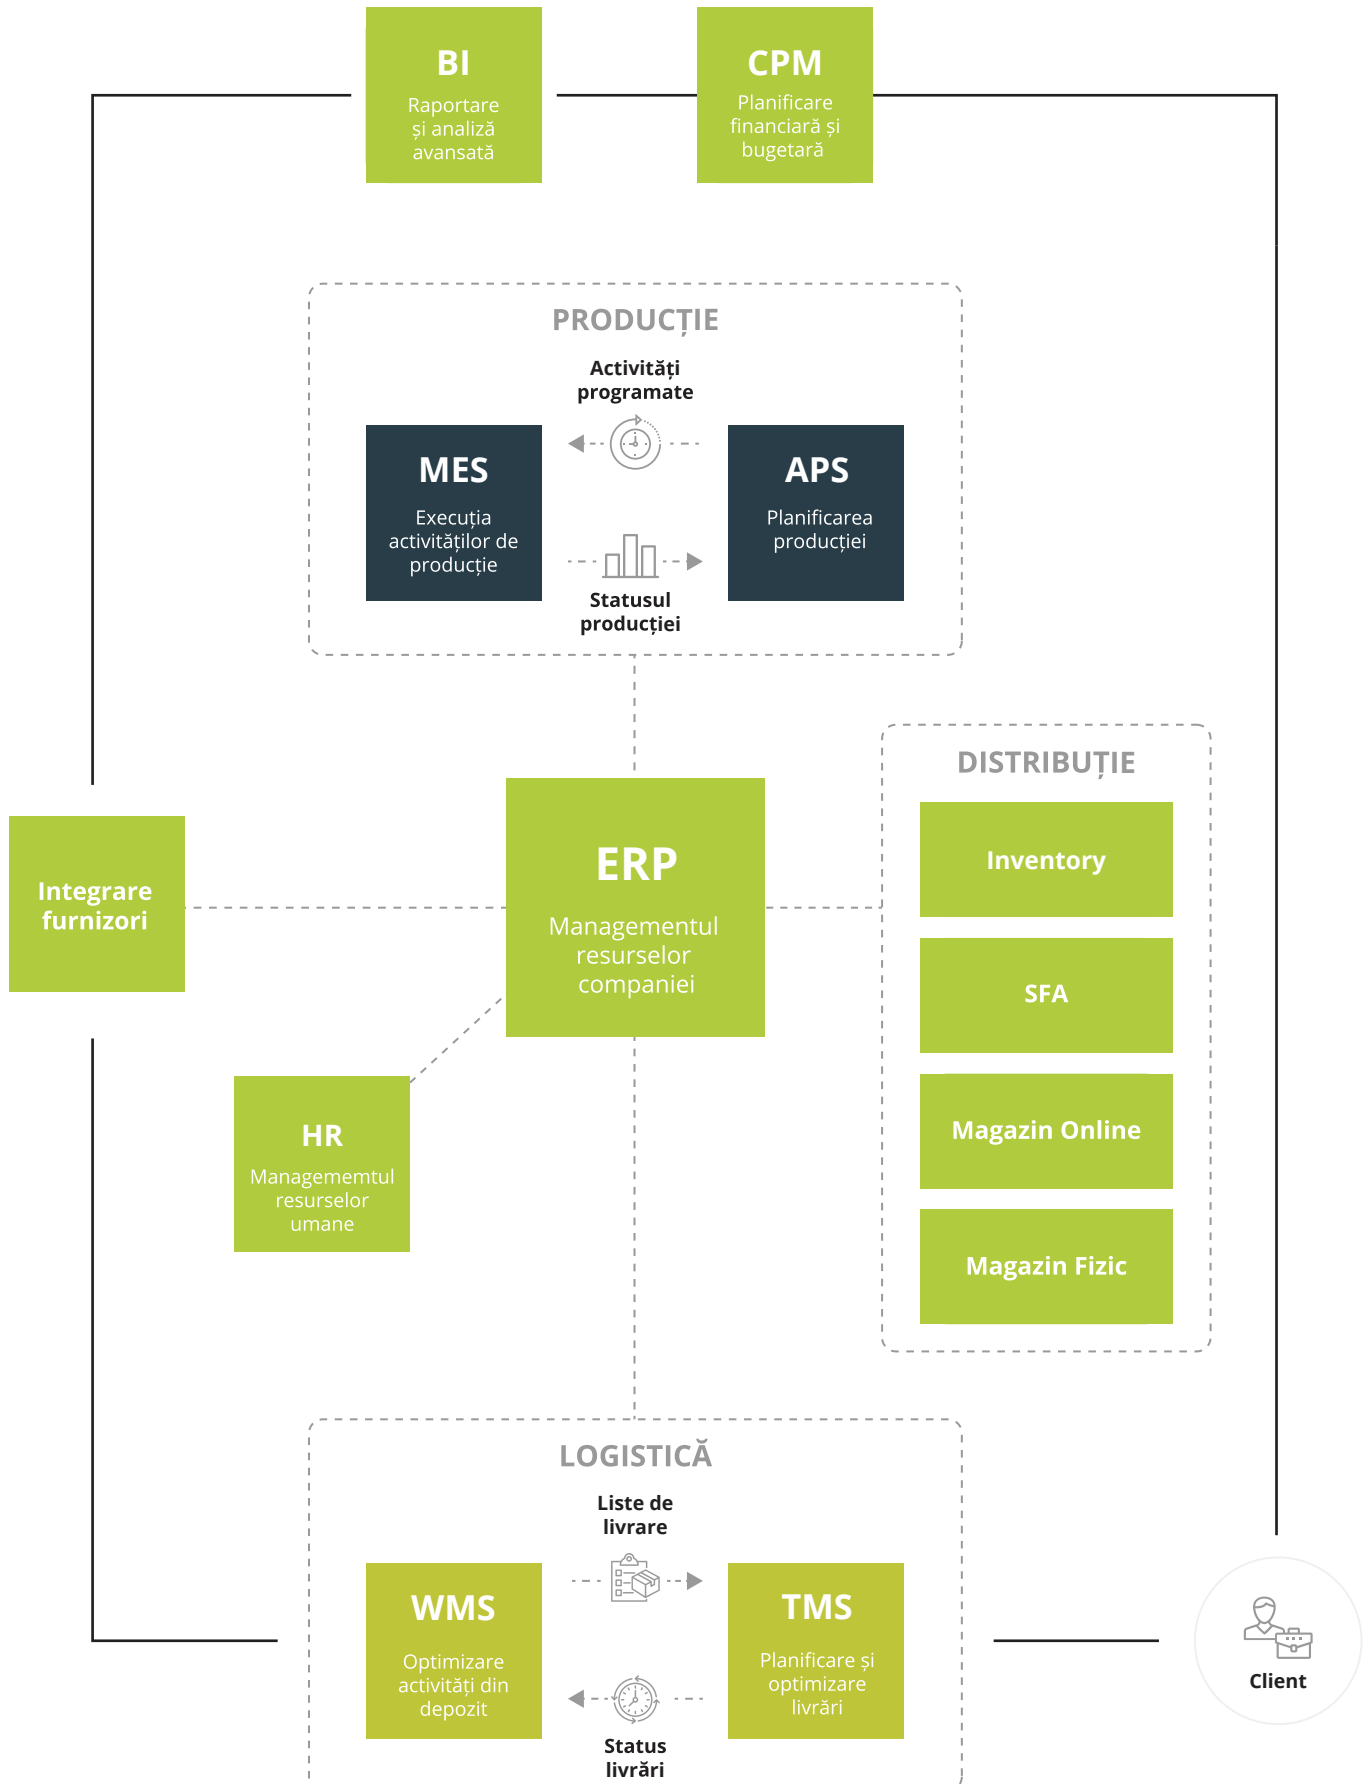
BI
Raportare și analiză avansată

CPM
Planificare financiară și bugetară

PRODUCȚIE

Activități programate

MES
Execuția activităților de producție

APS
Planificarea producției

Statusul producției

DISTRIBUȚIE

Integrare furnizori

ERP
Managementul resurselor companiei

Inventory

SFA

Magazin Online

Magazin Fizic

HR
Managememtul resurselor umane

LOGISTICĂ

Liste de livrare

WMS
Optimizare activități din depozit

TMS
Planificare și optimizare livrări

Status livrări

Client